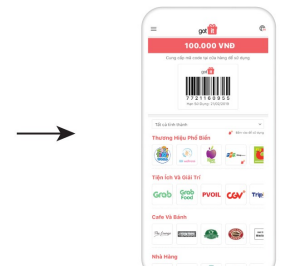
got it

100.000 VNĐ

Cung cấp mã code tại cửa hàng để sử dụng

got it

7721169951

Hạn Sử Dụng: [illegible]

Tất cả Kinh Doanh

Thương Hiệu Phổ Biến

Tiện Ích Và Giải Trí

Grab

Grab Food

PVOIL

CGV

Trip

Cafe Và Bánh

Nhà Hàng